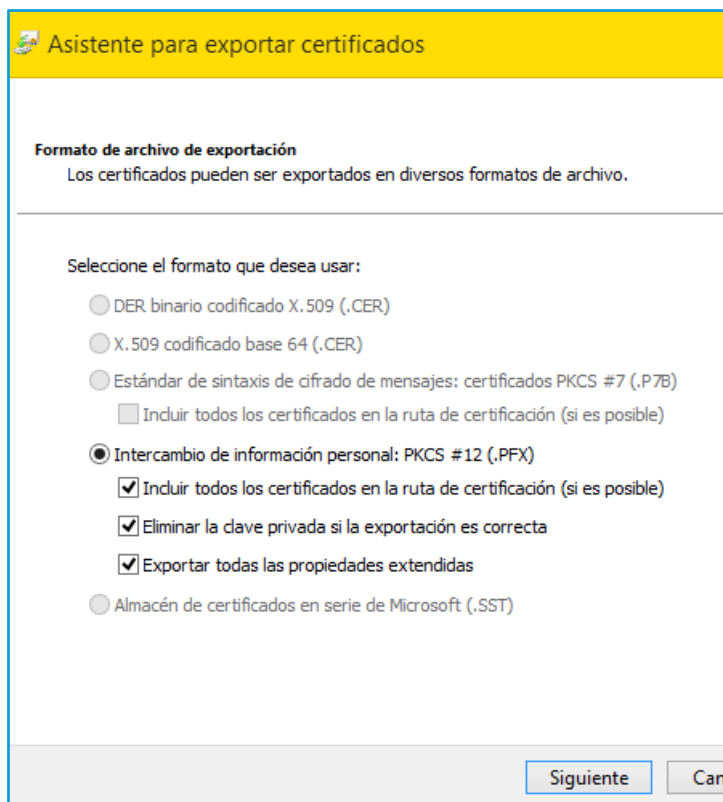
Asistente para exportar certificados

Formato de archivo de exportación
Los certificados pueden ser exportados en diversos formatos de archivo.

Seleccione el formato que desea usar:

DER binario codificado X.509 (.CER)

X.509 codificado base 64 (.CER)

Estándar de sintaxis de cifrado de mensajes: certificados PKCS #7 (.P7B)

Incluir todos los certificados en la ruta de certificación (si es posible)

Intercambio de información personal: PKCS #12 (.PFX)

Incluir todos los certificados en la ruta de certificación (si es posible)

Eliminar la clave privada si la exportación es correcta

Exportar todas las propiedades extendidas

Almacén de certificados en serie de Microsoft (.SST)

Siguiente

Can